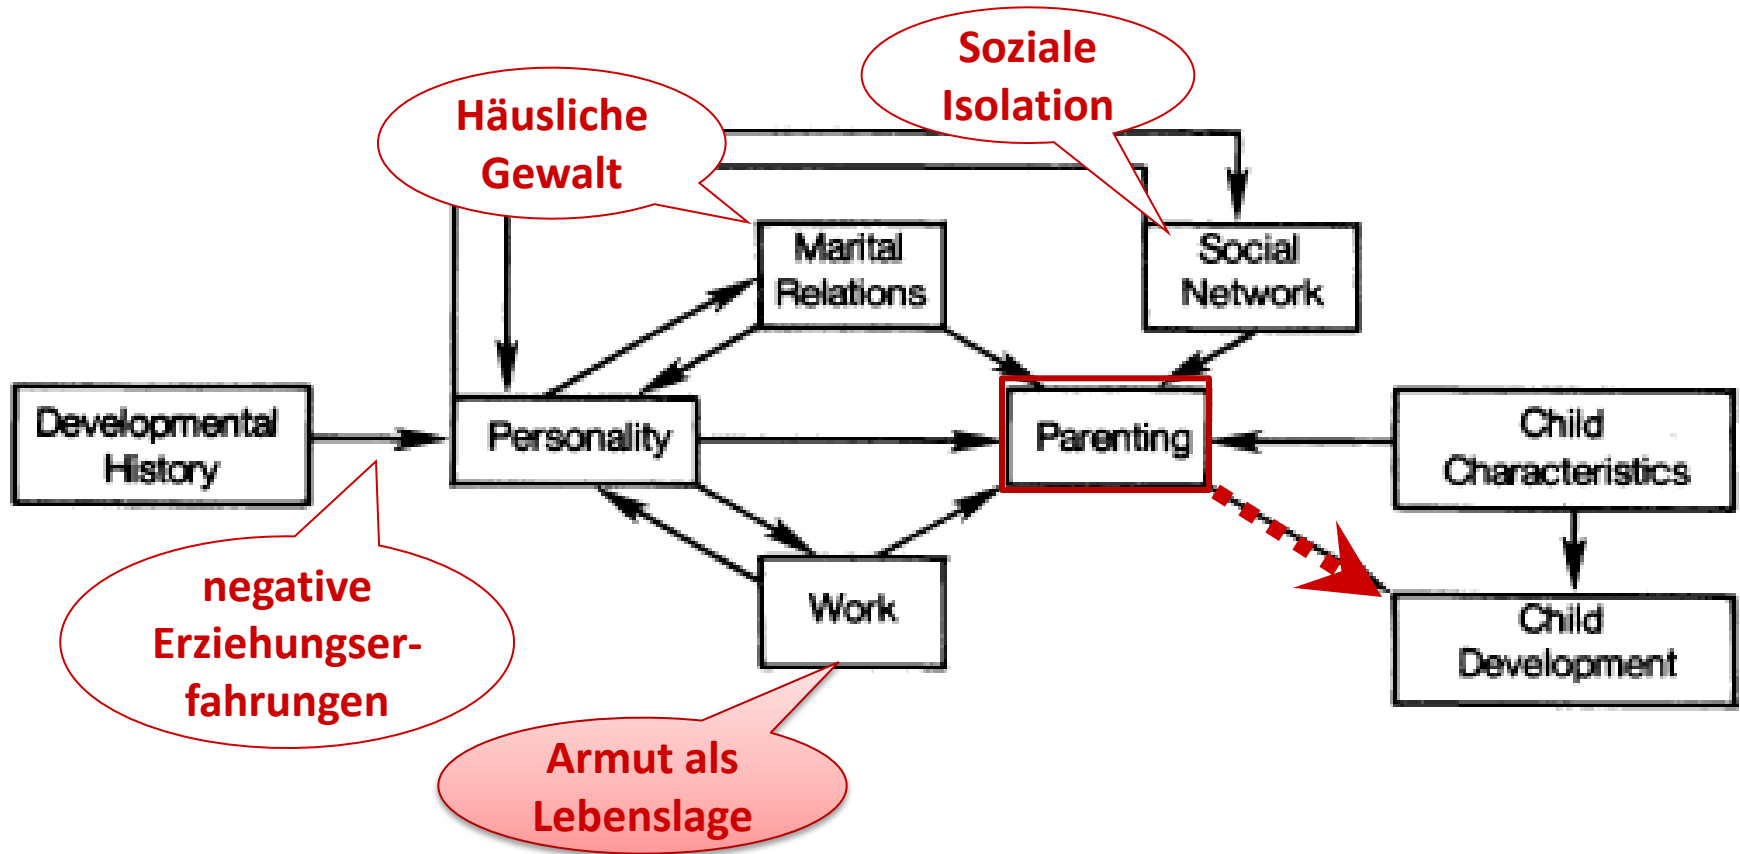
Soziale Isolation

Häusliche Gewalt

Marital Relations

Social Network

Developmental History

Personality

Parenting

Child Characteristics

Work

Child Development

negative Erziehungserfahrungen

Armut als Lebenslage